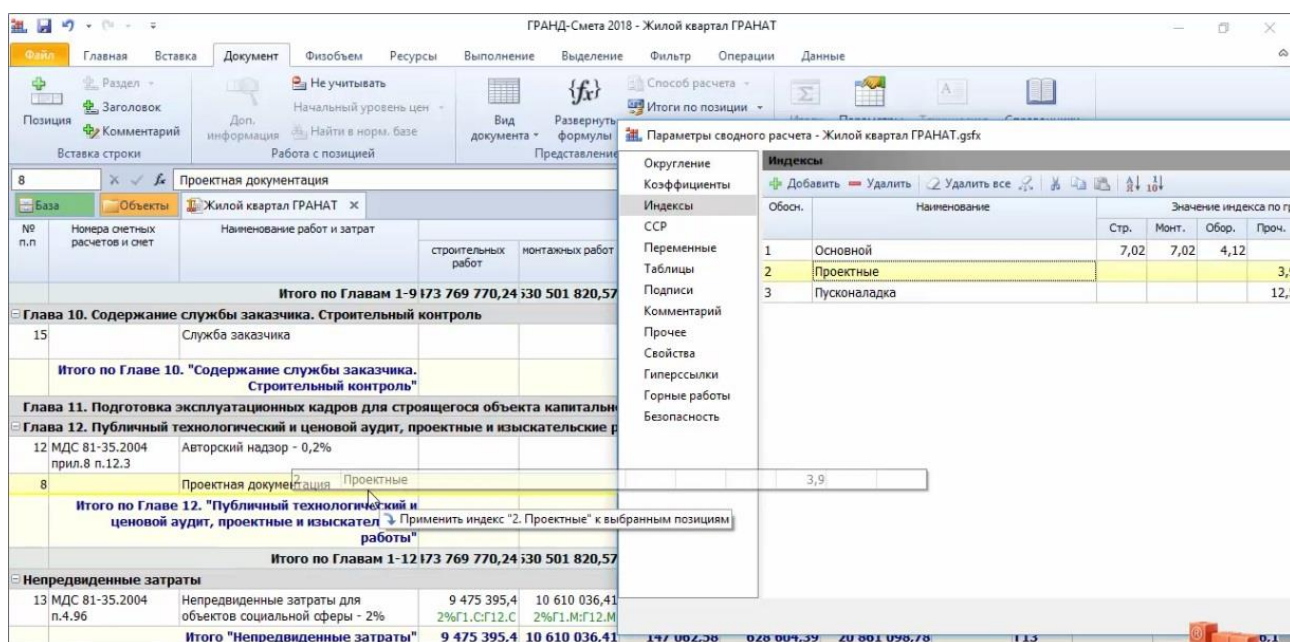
ГРАНД-Смета 2018 - Жилой квартал ГРАНАТ

Файл Главная Вставка Документ Физобъем Ресурсы Выполнение Выделение Фильтр Операции Данные

Позиция Раздел Заголовок Комментарий Вставка строки
Доп. информация Не учитывать Начальный уровень цен Найти в норм. базе Работа с позицией
Вид документа Развернуть формулы Представление
Способ расчета Итоги по позиции

8 Проектная документация

База Объекты Жилой квартал ГРАНАТ ×

| № п.п | Номера сметных расчетов и смет | Наименование работ и затрат | строительных работ | монтажных работ |
|---|---|---|---|---|
| | | Итого по Главам 1-9 | 873 769 770,24 | 530 501 820,57 |
| Глава 10. Содержание службы заказчика. Строительный контроль | | | | |
| 15 | | Служба заказчика | | |
| | | Итого по Главе 10. "Содержание службы заказчика. Строительный контроль" | | |
| Глава 11. Подготовка эксплуатационных кадров для строящегося объекта капитальн | | | | |
| Глава 12. Публичный технологический и ценовой аудит, проектные и изыскательские р | | | | |
| 12 | МДС 81-35.2004 прил.8 п.12.3 | Авторский надзор - 0,2% | | |
| 8 | | Проектная документация | | |
| | | Итого по Главе 12. "Публичный технологический и ценовой аудит, проектные и изыскател работы" | | |
| | | Итого по Главам 1-12 | 873 769 770,24 | 530 501 820,57 |
| Непредвиденные затраты | | | | |
| 13 | МДС 81-35.2004 п.4.96 | Непредвиденные затраты для объектов социальной сферы - 2% | 9 475 395,4 2%Г1.С:Г12.С | 10 610 036,41 2%Г1.М:Г12.М |
| | | Итого "Непредвиденные затраты" | 9 475 395,4 | 10 610 036,41 |

2 Проектные 3,9
Применить индекс "2. Проектные" к выбранным позициям

Параметры сводного расчета - Жилой квартал ГРАНАТ.gsfx

Округление
Коэффициенты
Индексы
ССР
Переменные
Таблицы
Подписи
Комментарий
Прочее
Свойства
Гиперссылки
Горные работы
Безопасность

Индексы
Добавить Удалить Удалить все

| Обосн. | Наименование | Стр. | Монт. | Обор. | Проч. |
|---|---|---|---|---|---|
| 1 | Основной | 7,02 | 7,02 | 4,12 | |
| 2 | Проектные | | | | 3,9 |
| 3 | Пусконаладка | | | | 12,9 |

Значение индекса по г